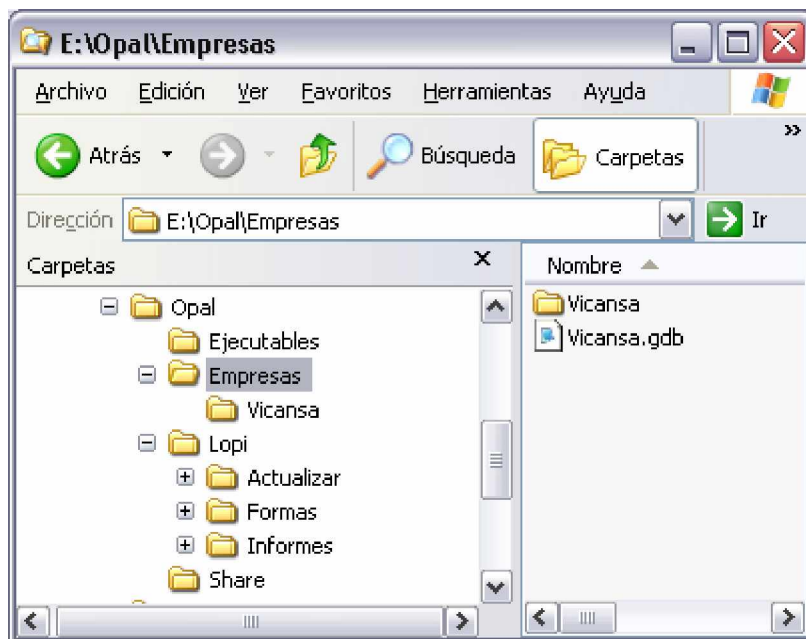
E:\Opal\Empresas

Archivo Edición Ver Favoritos Herramientas Ayuda

Atrás Búsqueda Carpetas

Dirección E:\Opal\Empresas Ir

Carpetas

Opal
Ejecutables
Empresas
Vicansa
Lopi
Actualizar
Formas
Informes
Share

Nombre

Vicansa
Vicansa.gdb